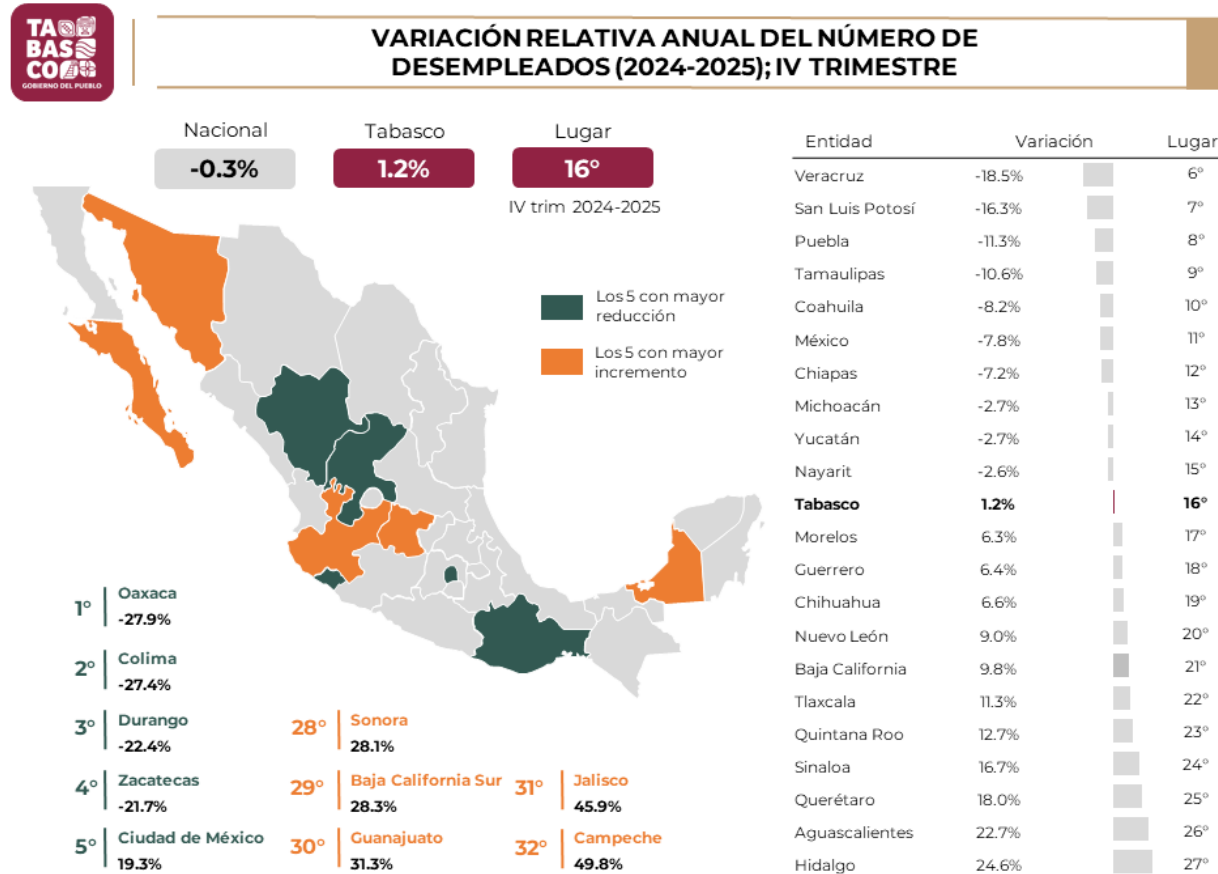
TABASCO
GOBIERNO DEL PUEBLO

VARIACIÓN RELATIVA ANUAL DEL NÚMERO DE DESEMPLEADOS (2024-2025); IV TRIMESTRE

Nacional
-0.3%

Tabasco
1.2%

Lugar
16°

IV trim 2024-2025

Los 5 con mayor reducción

Los 5 con mayor incremento

1° Oaxaca -27.9%

2° Colima -27.4%

3° Durango -22.4%

4° Zacatecas -21.7%

5° Ciudad de México 19.3%

28° Sonora 28.1%

29° Baja California Sur 28.3%

30° Guanajuato 31.3%

31° Jalisco 45.9%

32° Campeche 49.8%

| Entidad | Variación | Lugar |
|---|---|---|
| Veracruz | -18.5% | 6° |
| San Luis Potosí | -16.3% | 7° |
| Puebla | -11.3% | 8° |
| Tamaulipas | -10.6% | 9° |
| Coahuila | -8.2% | 10° |
| México | -7.8% | 11° |
| Chiapas | -7.2% | 12° |
| Michoacán | -2.7% | 13° |
| Yucatán | -2.7% | 14° |
| Nayarit | -2.6% | 15° |
| **Tabasco** | **1.2%** | **16°** |
| Morelos | 6.3% | 17° |
| Guerrero | 6.4% | 18° |
| Chihuahua | 6.6% | 19° |
| Nuevo León | 9.0% | 20° |
| Baja California | 9.8% | 21° |
| Tlaxcala | 11.3% | 22° |
| Quintana Roo | 12.7% | 23° |
| Sinaloa | 16.7% | 24° |
| Querétaro | 18.0% | 25° |
| Aguascalientes | 22.7% | 26° |
| Hidalgo | 24.6% | 27° |